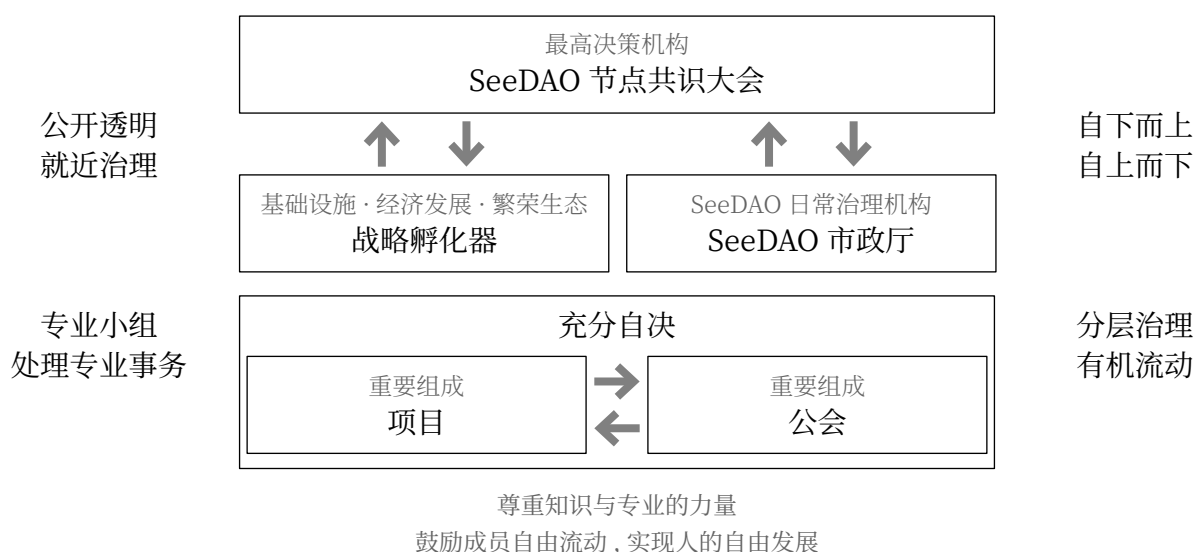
最高决策机构
SeeDAO 节点共识大会

公开透明
就近治理

自下而上
自上而下

基础设施 · 经济发展 · 繁荣生态
战略孵化器

SeeDAO 日常治理机构
SeeDAO 市政厅

专业小组
处理专业事务

充分自决

分层治理
有机流动

重要组成
项目

重要组成
公会

尊重知识与专业的力量
鼓励成员自由流动、实现人的自由发展